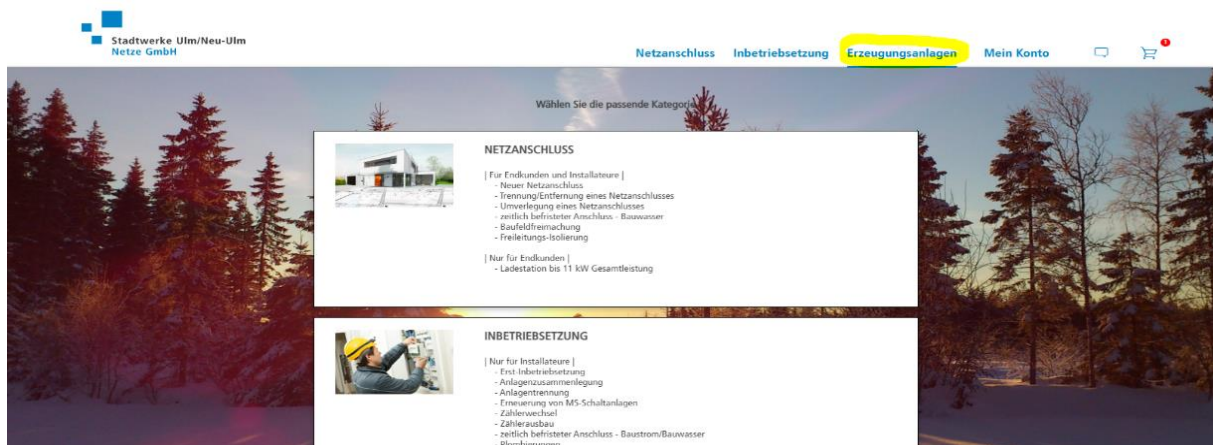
Stadtwerke Ulm/Neu-Ulm
Netze GmbH

Netzanschluss Inbetriebsetzung Erzeugungsanlagen Mein Konto

Wählen Sie die passende Kategor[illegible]

NETZANSCHLUSS

| Für Endkunden und Installateure |
- Neuer Netzanschluss
- Trennung/Entfernung eines Netzanschlusses
- Umverlegung eines Netzanschlusses
- zeitlich befristeter Anschluss - Bauwasser
- Baufeldfreimachung
- Freileitungs-Isolierung

| Nur für Endkunden |
- Ladestation bis 11 kW Gesamtleistung

INBETRIEBSETZUNG

| Nur für Installateure |
- Erst-Inbetriebsetzung
- Anlagenzusammenlegung
- Anlagentrennung
- Erneuerung von MS-Schaltanlagen
- Zählerwechsel
- Zählerausbau
- zeitlich befristeter Anschluss - Baustrom/Bauwasser
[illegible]